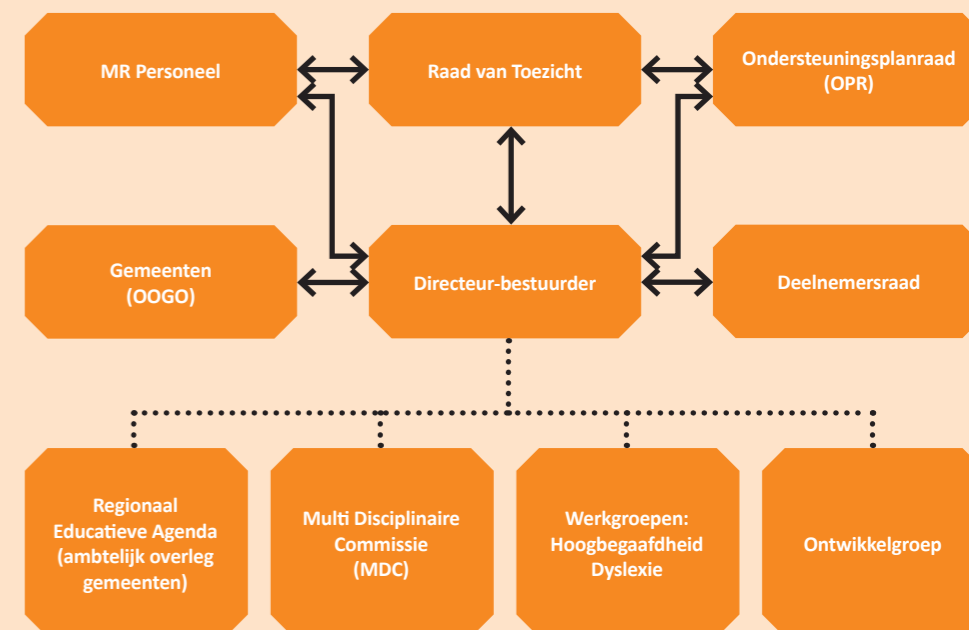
MR Personeel

Raad van Toezicht

Ondersteuningsplanraad (OPR)

Gemeenten (OOGO)

Directeur-bestuurder

Deelnemersraad

Regionaal Educatieve Agenda (ambtelijk overleg gemeenten)

Multi Disciplinaire Commissie (MDC)

Werkgroepen: Hoogbegaafdheid Dyslexie

Ontwikkelgroep